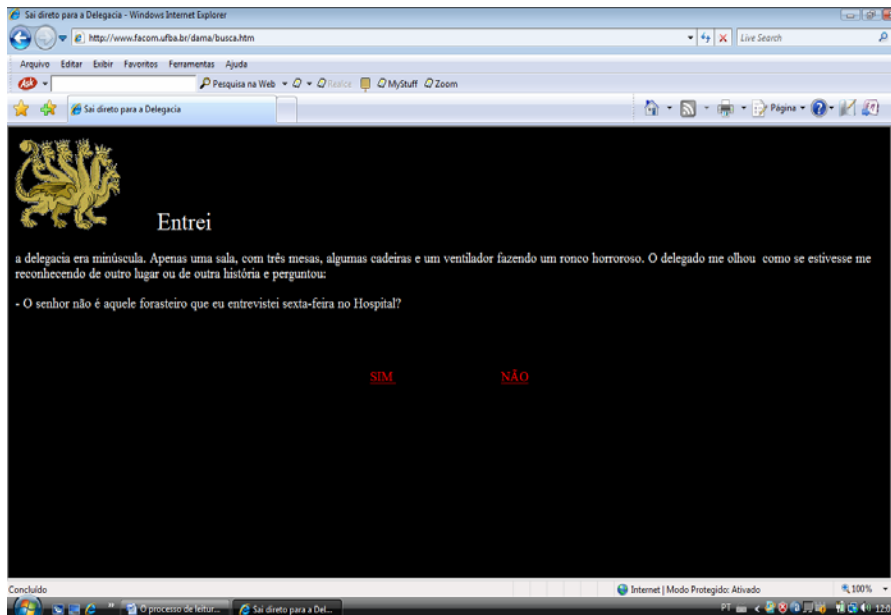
Sai direto para a Delegacia - Windows Internet Explorer

http://www.facom.ufba.br/dama/busca.htm

Live Search

Arquivo Editar Exibir Favoritos Ferramentas Ajuda

Pesquisa na Web Realce MyStuff Zoom

Sai direto para a Delegacia

Página

Entrei

a delegacia era minúscula. Apenas uma sala, com três mesas, algumas cadeiras e um ventilador fazendo um ronco horroroso. O delegado me olhou como se estivesse me reconhecendo de outro lugar ou de outra história e perguntou:

- O senhor não é aquele forasteiro que eu entrevistei sexta-feira no Hospital?

SIM

NÃO

Concluído

Internet | Modo Protegido: Ativado

100%

O processo de leitur...

Sai direto para a Del...

PT

12: